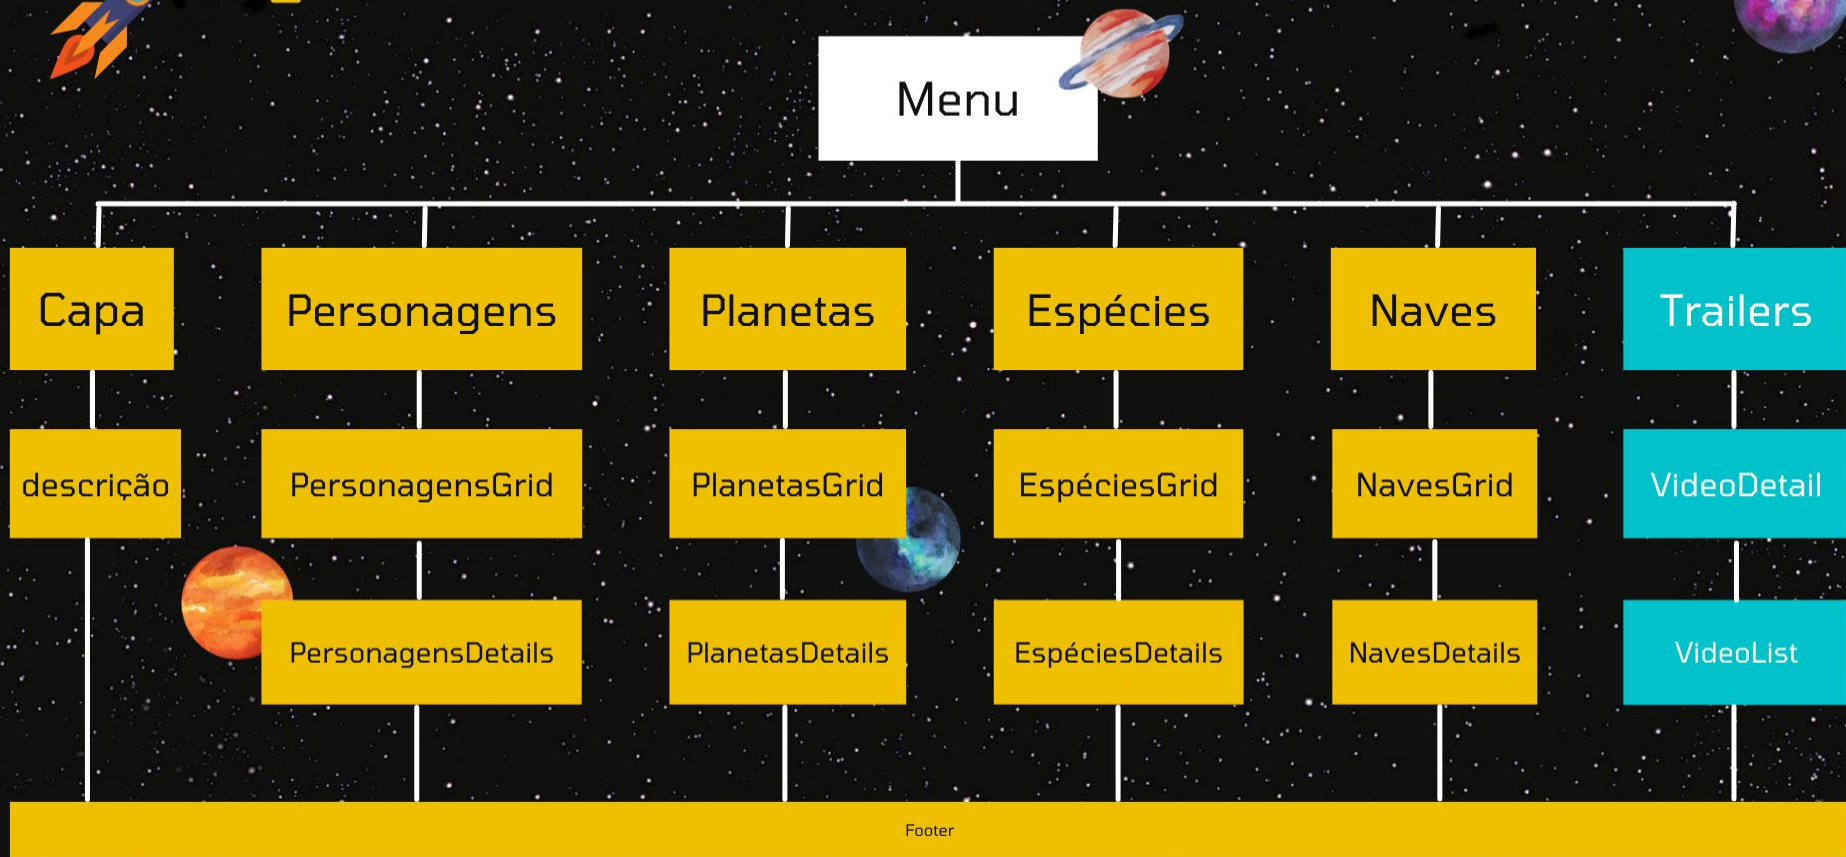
Menu

Capa

descrição

Personagens

PersonagensGrid

PersonagensDetails

Planetas

PlanetasGrid

PlanetasDetails

Espécies

EspéciesGrid

EspéciesDetails

Naves

NavesGrid

NavesDetails

Trailers

VideoDetail

VideoList

Footer